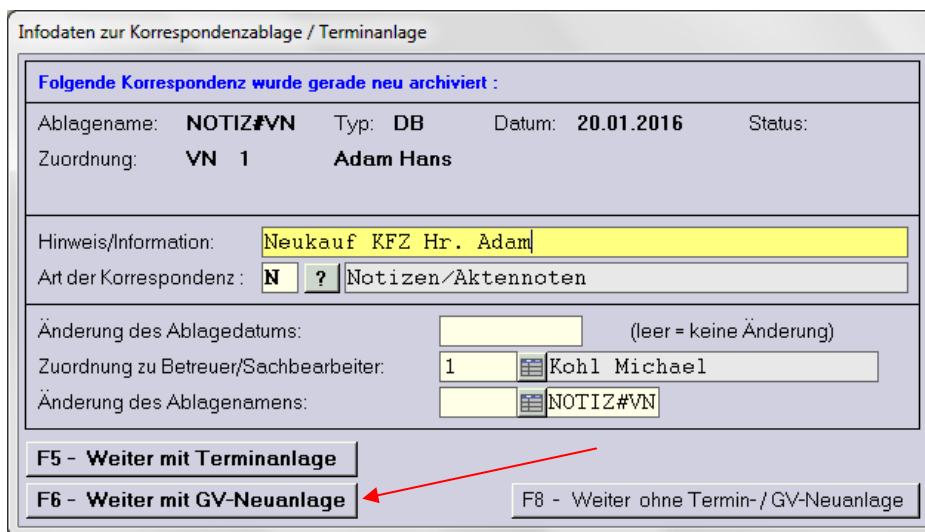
Infodaten zur Korrespondenzablage / Terminanlage

Folgende Korrespondenz wurde gerade neu archiviert :

Ablagename: NOTIZ#VN Typ: DB Datum: 20.01.2016 Status:

Zuordnung: VN 1 Adam Hans

Hinweis/Information: Neukauf KFZ Hr. Adam

Art der Korrespondenz : N ? Notizen/Aktennoten

Änderung des Ablagedatums: (leer = keine Änderung)

Zuordnung zu Betreuer/Sachbearbeiter: 1 Kohl Michael

Änderung des Ablagenamens: NOTIZ#VN

F5 - Weiter mit Terminanlage

F6 - Weiter mit GV-Neuanlage

F8 - Weiter ohne Termin- / GV-Neuanlage